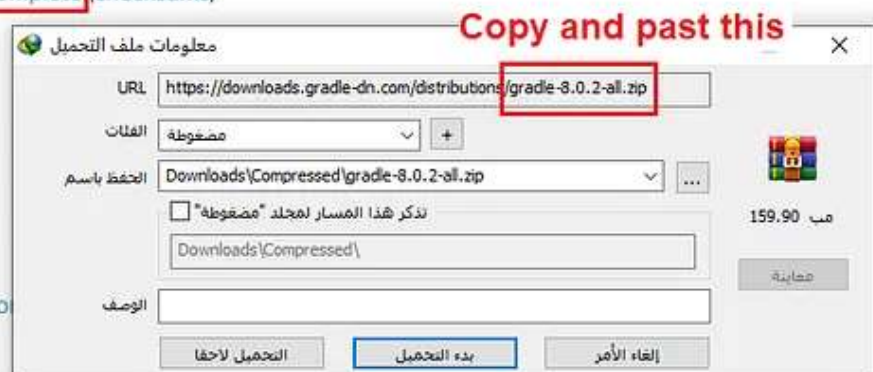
معلومات ملف التحميل

Copy and past this

URL https://downloads.gradle-dn.com/distributions/gradle-8.0.2-all.zip

الفئات مضغوطة +

الحفظ باسم Downloads\Compressed\gradle-8.0.2-all.zip ...

تذكر هذا المسار لمجلد "مضغوطة"

Downloads\Compressed\

159.90 مب

معاينة

الوصف

التحميل لاحقا بدء التحميل إلغاء الأمر